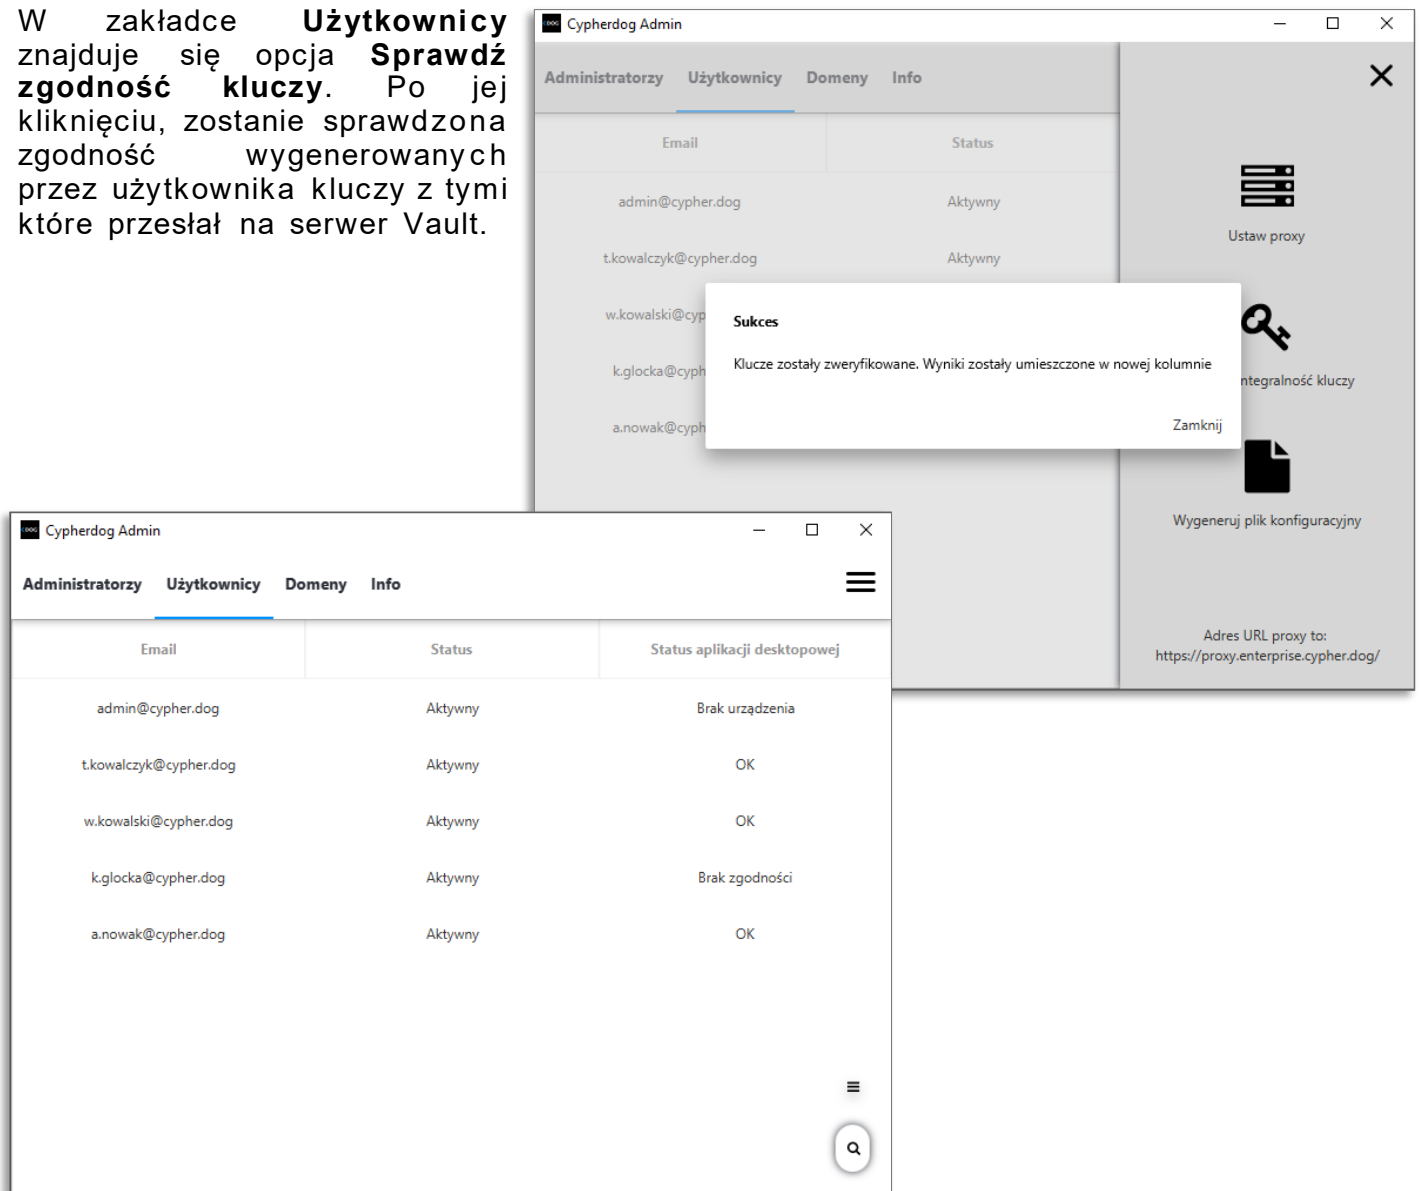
W zakładce **Użytkownicy** znajduje się opcja **Sprawdź zgodność kluczy**. Po jej kliknięciu, zostanie sprawdzona zgodność wygenerowanych przez użytkownika kluczy z tymi które przesłał na serwer Vault.

Cypherdog Admin

Administratorzy Użytkownicy Domeny Info

| Email | Status |
|---|---|
| admin@cypher.dog | Aktywny |
| t.kowalczyk@cypher.dog | Aktywny |
| w.kowalski@cyp | |
| k.glocka@cyph | |
| a.nowak@cyph | |

Sukces

Klucze zostały zweryfikowane. Wyniki zostały umieszczone w nowej kolumnie

Zamknij

Ustaw proxy

ntegralność kluczy

Wygeneruj plik konfiguracyjny

Adres URL proxy to:
https://proxy.enterprise.cypher.dog/

Cypherdog Admin

Administratorzy Użytkownicy Domeny Info

| Email | Status | Status aplikacji desktopowej |
|---|---|---|
| admin@cypher.dog | Aktywny | Brak urządzenia |
| t.kowalczyk@cypher.dog | Aktywny | OK |
| w.kowalski@cypher.dog | Aktywny | OK |
| k.glocka@cypher.dog | Aktywny | Brak zgodności |
| a.nowak@cypher.dog | Aktywny | OK |